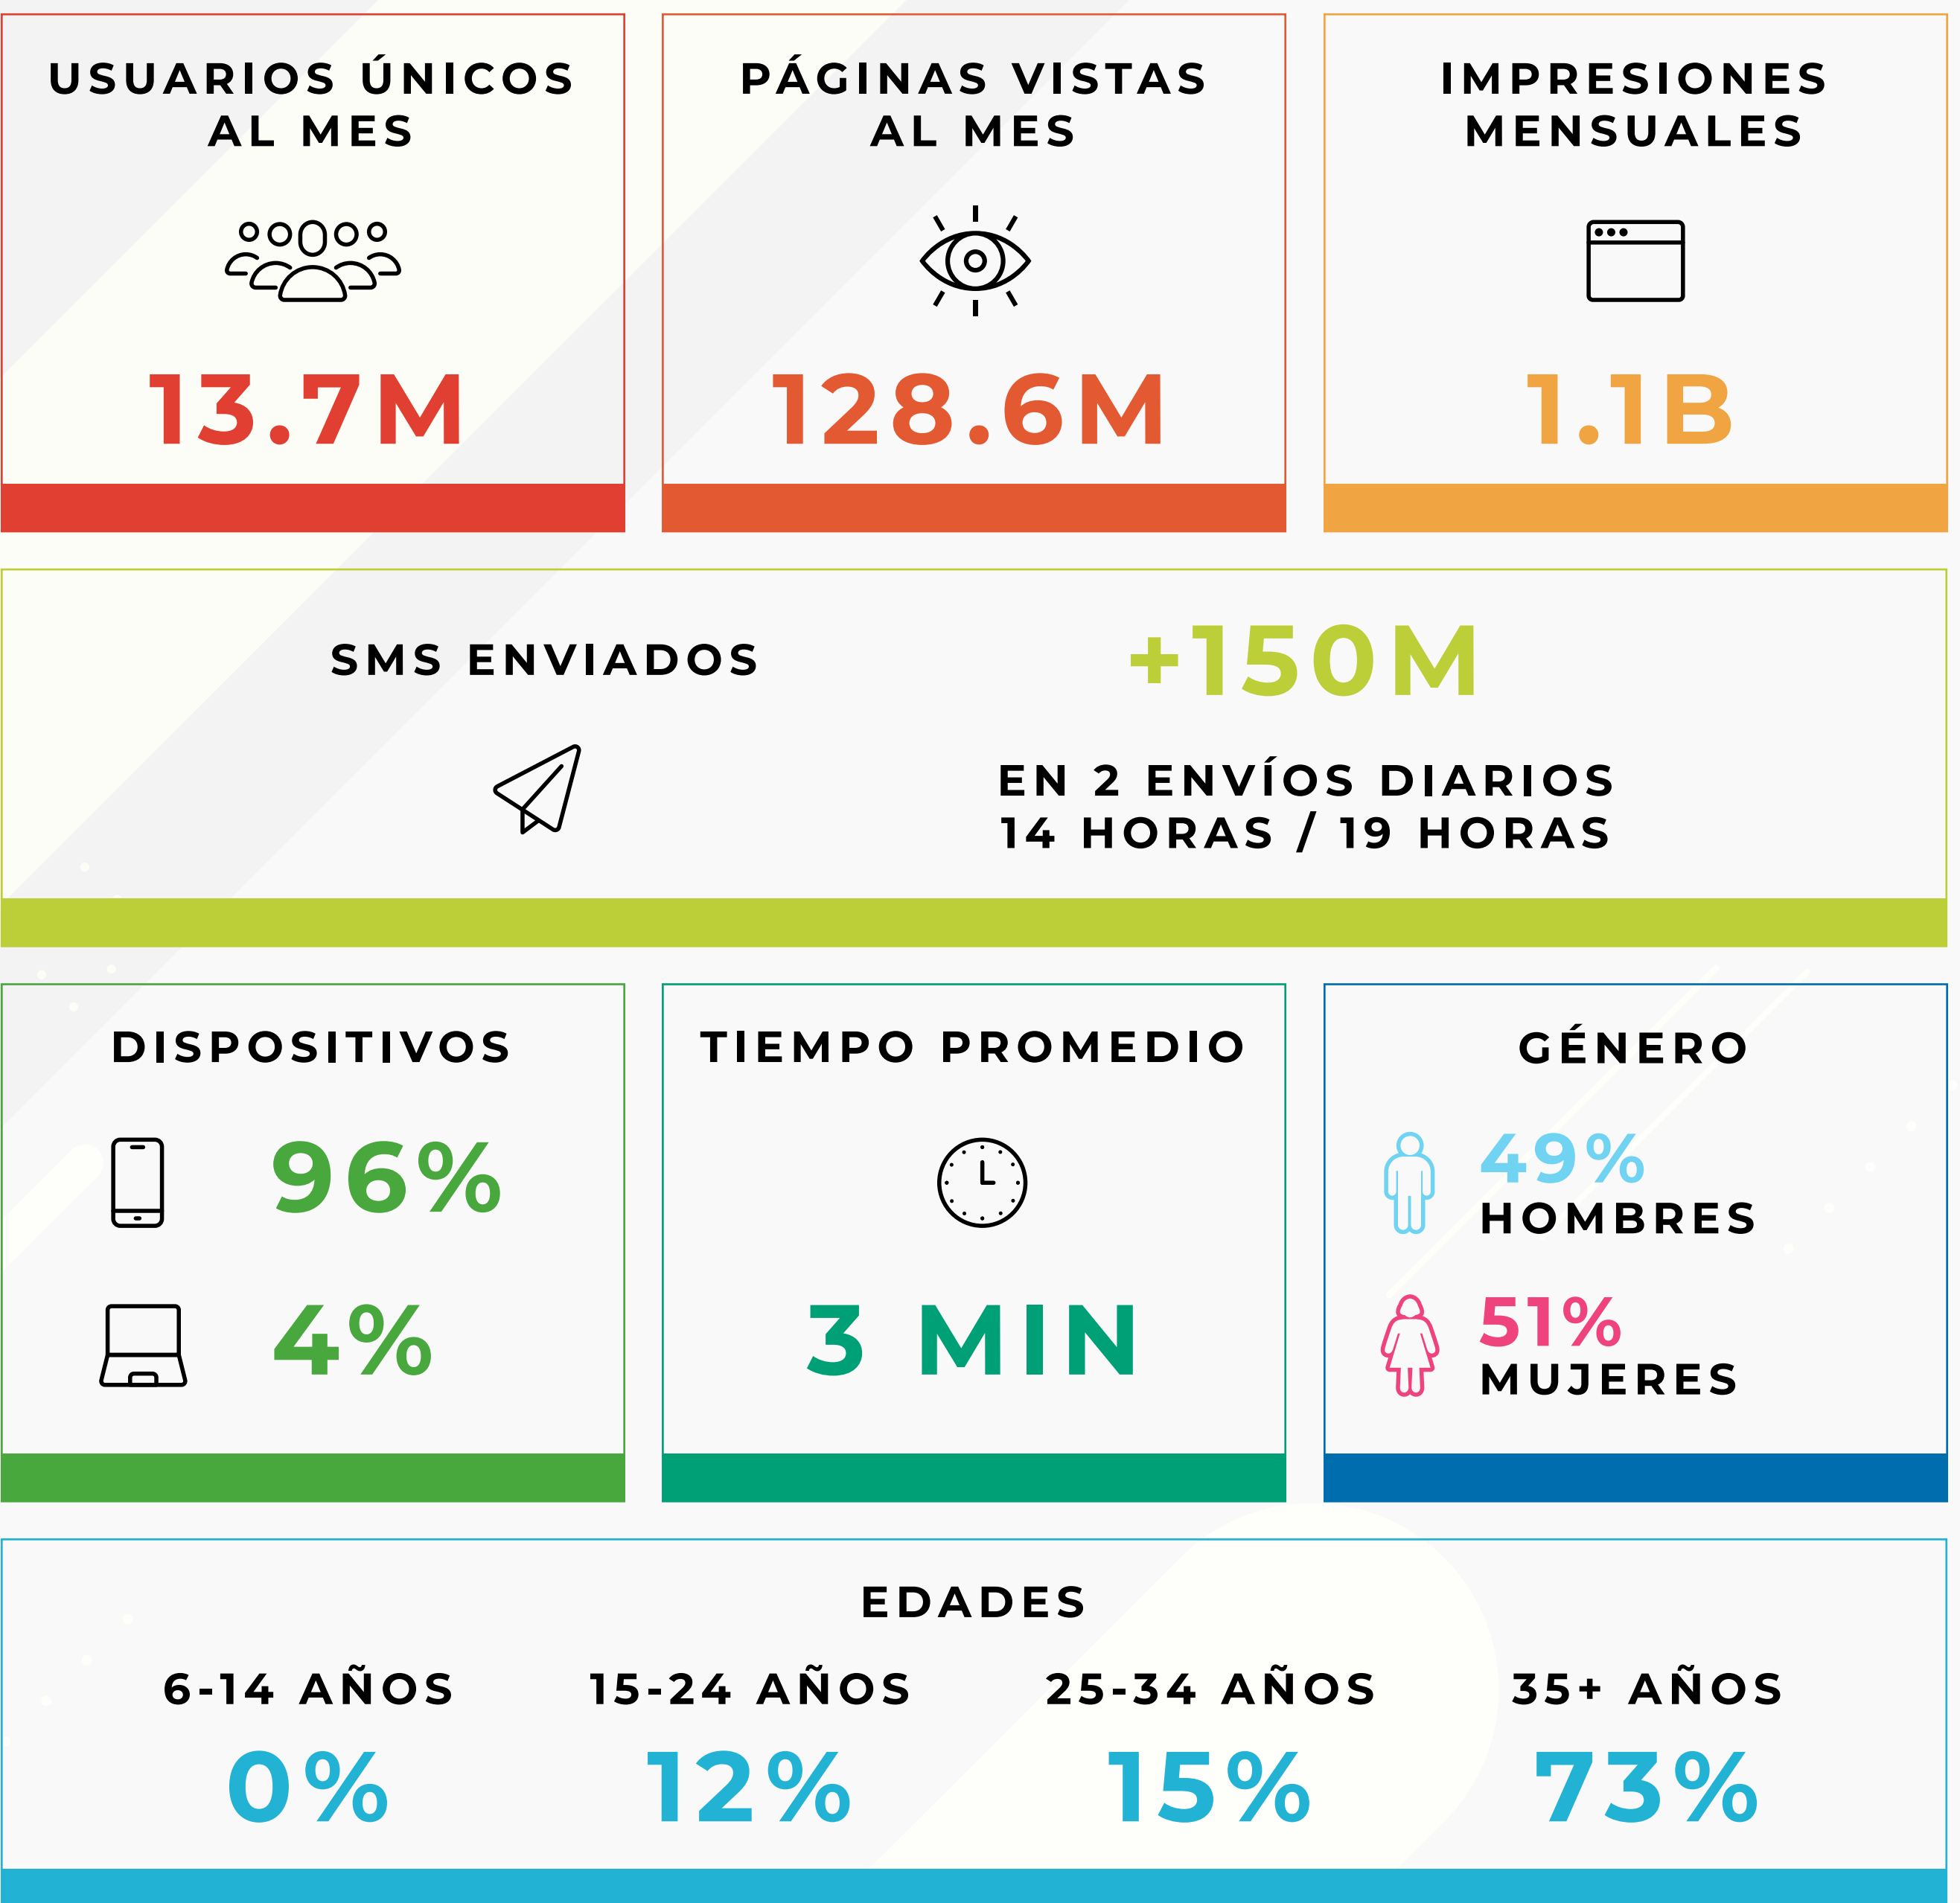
USUARIOS ÚNICOS AL MES

13.7M

PÁGINAS VISTAS AL MES

128.6M

IMPRESIONES MENSUALES

1.1B

SMS ENVIADOS

+150M

EN 2 ENVÍOS DIARIOS
14 HORAS / 19 HORAS

DISPOSITIVOS

96%

4%

TIEMPO PROMEDIO

3 MIN

GÉNERO

49%
HOMBRES

51%
MUJERES

EDADES

| 6-14 AÑOS | 15-24 AÑOS | 25-34 AÑOS | 35+ AÑOS |
|---|---|---|---|
| 0% | 12% | 15% | 73% |